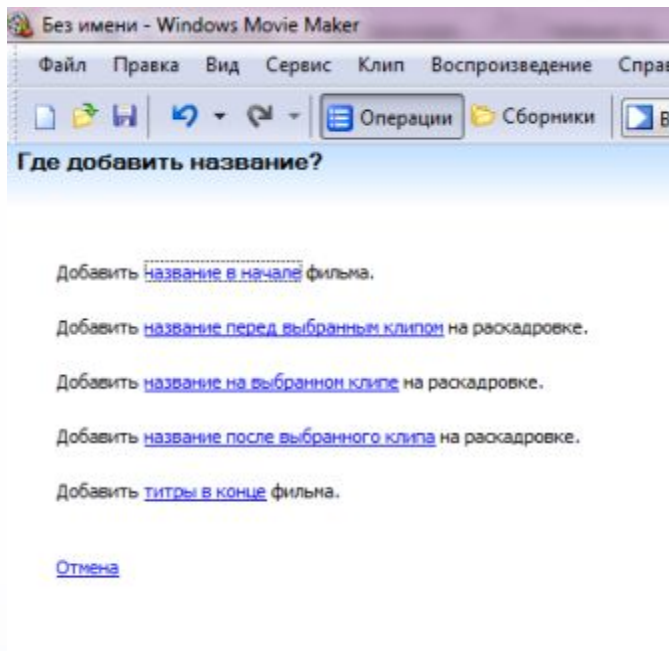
Без имени - Windows Movie Maker

Файл Правка Вид Сервис Клип Воспроизведение Справ

Операции Сборники В

Где добавить название?

Добавить название в начале фильма.

Добавить название перед выбранным клипом на раскадровке.

Добавить название на выбранном клипе на раскадровке.

Добавить название после выбранного клипа на раскадровке.

Добавить титры в конце фильма.

Отмена